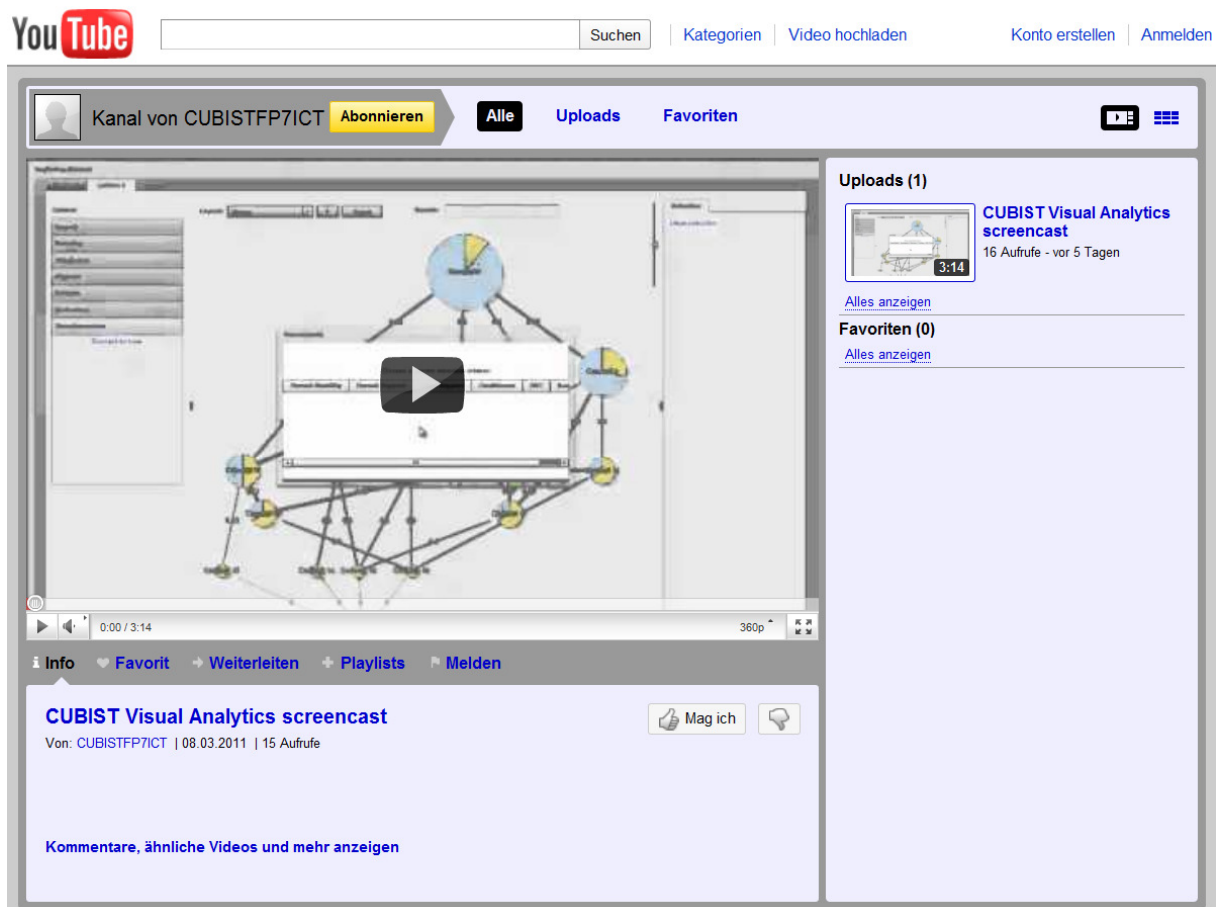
YouTube

Suchen | Kategorien | Video hochladen

Konto erstellen | Anmelden

Kanal von CUBISTFP7ICT Abonnieren

Alle Uploads Favoriten

0:00 / 3:14 360p

Info Favorit Weiterleiten Playlists Melden

CUBIST Visual Analytics screencast

Von: CUBISTFP7ICT | 08.03.2011 | 15 Aufrufe

Mag ich

Kommentare, ähnliche Videos und mehr anzeigen

Uploads (1)

CUBIST Visual Analytics screencast

3:14

16 Aufrufe - vor 5 Tagen

Alles anzeigen

Favoriten (0)

Alles anzeigen